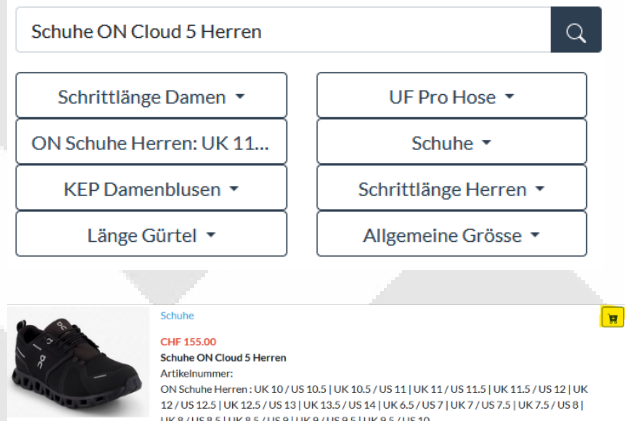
Schuhe ON Cloud 5 Herren

Schrittlänge Damen
UF Pro Hose
ON Schuhe Herren: UK 11...
Schuhe
KEP Damenblusen
Schrittlänge Herren
Länge Gürtel
Allgemeine Grösse

Schuhe
CHF 155.00
Schuhe ON Cloud 5 Herren
Artikelnummer:
ON Schuhe Herren : UK 10 / US 10.5 | UK 10.5 / US 11 | UK 11 / US 11.5 | UK 11.5 / US 12 | UK 12 / US 12.5 | UK 12.5 / US 13 | UK 13.5 / US 14 | UK 6.5 / US 7 | UK 7 / US 7.5 | UK 7.5 / US 8 | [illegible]